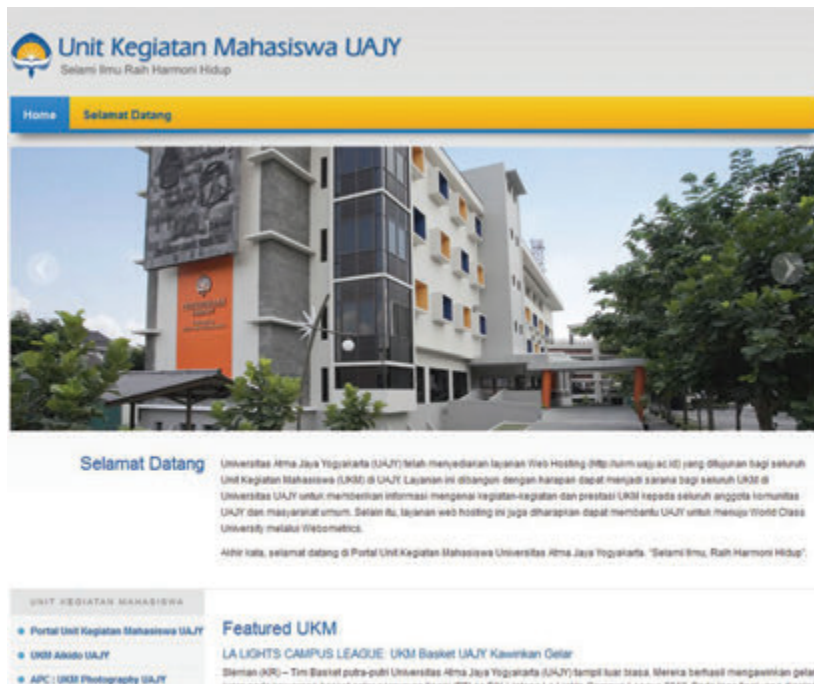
Unit Kegiatan Mahasiswa UAJY

Selami Ilmu Raih Harmoni Hidup

Home

Selamat Datang

Selamat Datang

Universitas Atma Jaya Yogyakarta (UAJY) telah menyediakan layanan Web Hosting (http://ukm.uajy.ac.id) yang ditujukan bagi seluruh Unit Kegiatan Mahasiswa (UKM) di UAJY. Layanan ini dibangun dengan harapan dapat menjadi sarana bagi seluruh UKM di Universitas UAJY untuk memberikan informasi mengenai kegiatan-kegiatan dan prestasi UKM kepada seluruh anggota komunitas UAJY dan masyarakat umum. Selain itu, layanan web hosting ini juga diharapkan dapat membantu UAJY untuk menuju World Class University melalui Webometrics.

Akhir kata, selamat datang di Portal Unit Kegiatan Mahasiswa Universitas Atma Jaya Yogyakarta. "Selami Ilmu, Raih Harmoni Hidup".

UNIT KEGIATAN MAHASISWA

Portal Unit Kegiatan Mahasiswa UAJY

UKM Aikido UAJY

APC : UKM Photography UAJY

Featured UKM

LA LIGHTS CAMPUS LEAGUE: UKM Basket UAJY Kawinkan Gelar

Sleman (KR) – Tim Basket putra-putri Universitas Atma Jaya Yogyakarta (UAJY) tampil luar biasa. Mereka berhasil mengawinkan gelar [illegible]